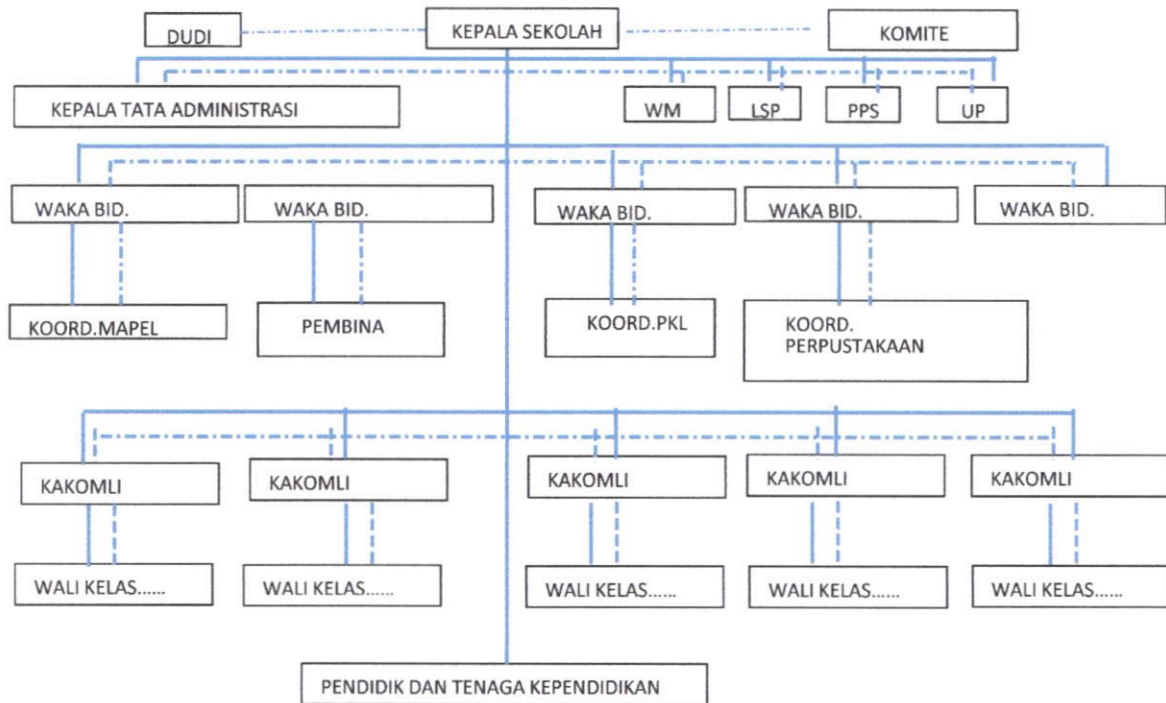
DUDI

KEPALA SEKOLAH

KOMITE

KEPALA TATA ADMINISTRASI

WM

LSP

PPS

UP

WAKA BID.

WAKA BID.

WAKA BID.

WAKA BID.

WAKA BID.

KOORD.MAPEL

PEMBINA

KOORD.PKL

KOORD. PERPUSTAKAAN

KAKOMLI

KAKOMLI

KAKOMLI

KAKOMLI

KAKOMLI

WALI KELAS......

WALI KELAS......

WALI KELAS......

WALI KELAS......

WALI KELAS......

PENDIDIK DAN TENAGA KEPENDIDIKAN